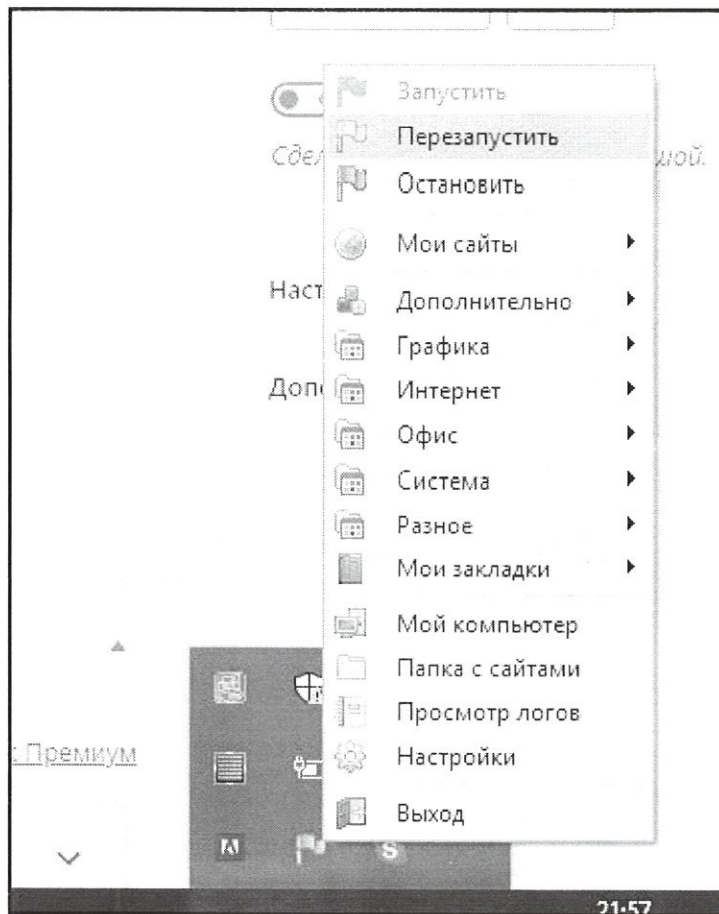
Сдел

Наст

Допо

Запустить
Перезапустить
Остановить
Мои сайты
Дополнительно
Графика
Интернет
Офис
Система
Разное
Мои закладки
Мой компьютер
Папка с сайтами
Просмотр логов
Настройки
Выход

шой.

: Премиум

21:57